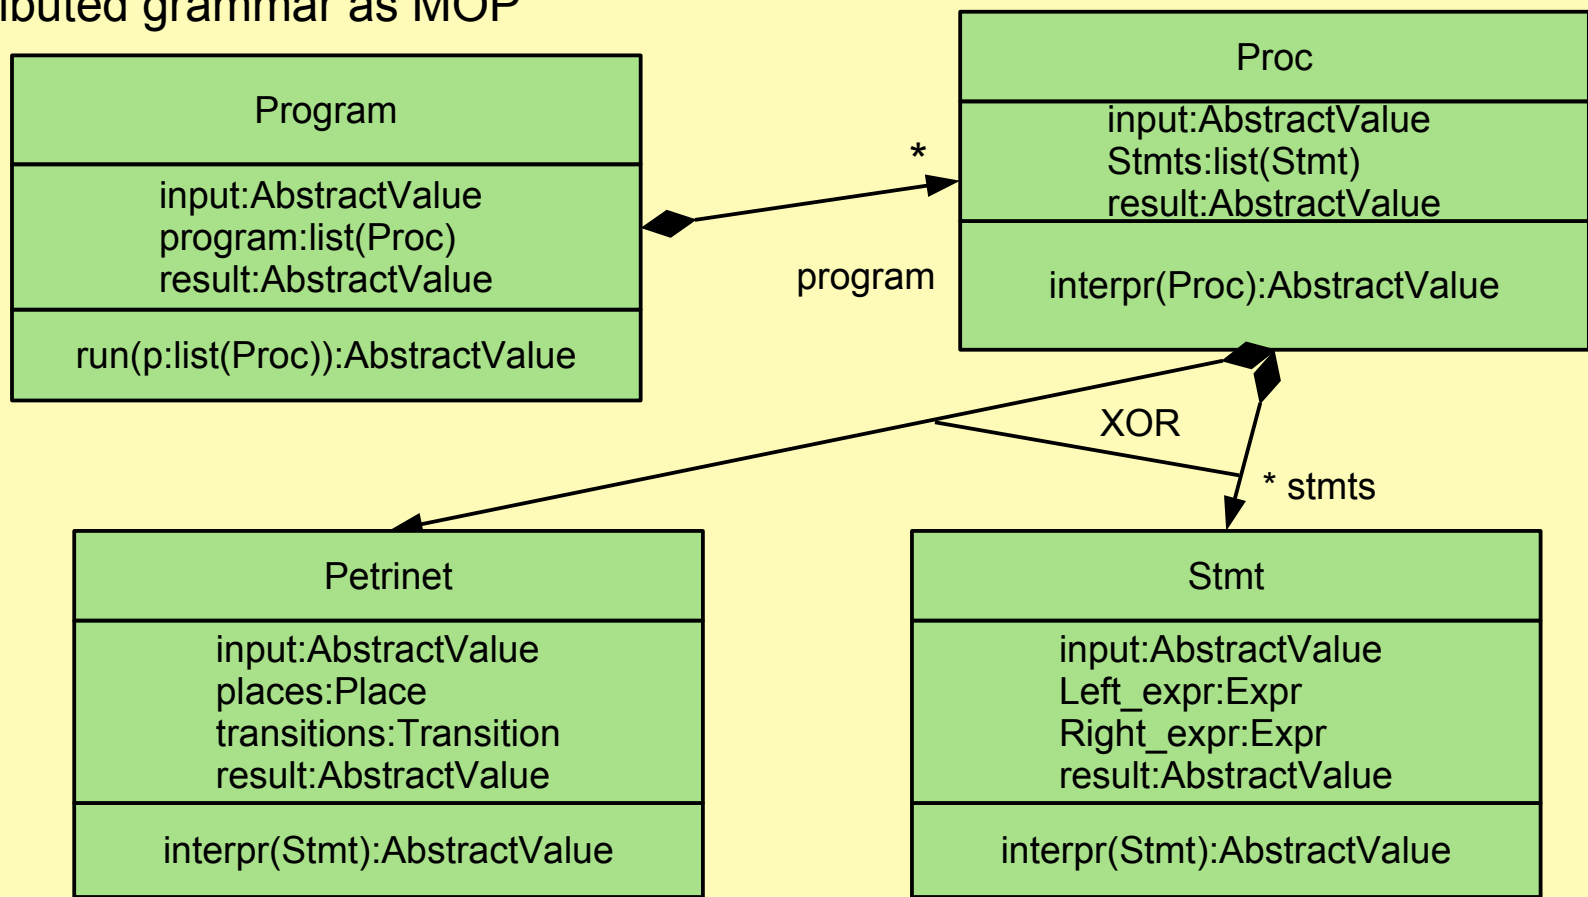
ibuted grammar as MOP

Program

input:AbstractValue
program:list(Proc)
result:AbstractValue

run(p:list(Proc)):AbstractValue

*

program

Proc

input:AbstractValue
Stmts:list(Stmt)
result:AbstractValue

interpr(Proc):AbstractValue

XOR

* stmts

Petrinet

input:AbstractValue
places:Place
transitions:Transition
result:AbstractValue

interpr(Stmt):AbstractValue

Stmt

input:AbstractValue
Left_expr:Expr
Right_expr:Expr
result:AbstractValue

interpr(Stmt):AbstractValue